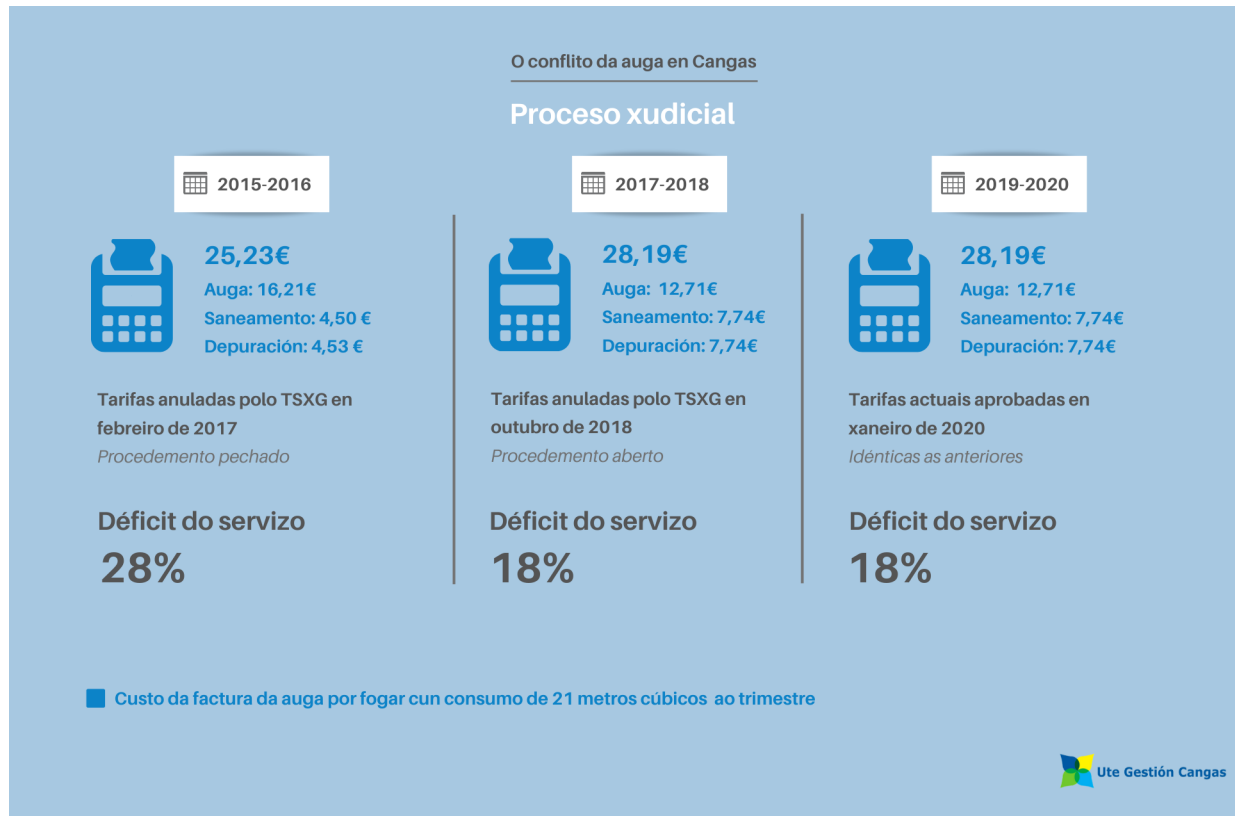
O conflito da auga en Cangas

Proceso xudicial

2015-2016

25,23€
Auga: 16,21€
Saneamento: 4,50 €
Depuración: 4,53 €

Tarifas anuladas polo TSXG en febreiro de 2017
Procedemento pechado

Déficit do servizo
28%

2017-2018

28,19€
Auga: 12,71€
Saneamento: 7,74€
Depuración: 7,74€

Tarifas anuladas polo TSXG en outubro de 2018
Procedemento aberto

Déficit do servizo
18%

2019-2020

28,19€
Auga: 12,71€
Saneamento: 7,74€
Depuración: 7,74€

Tarifas actuais aprobadas en xaneiro de 2020
Idénticas as anteriores

Déficit do servizo
18%

Custo da factura da auga por fogar cun consumo de 21 metros cúbicos ao trimestre

Ute Gestión Cangas